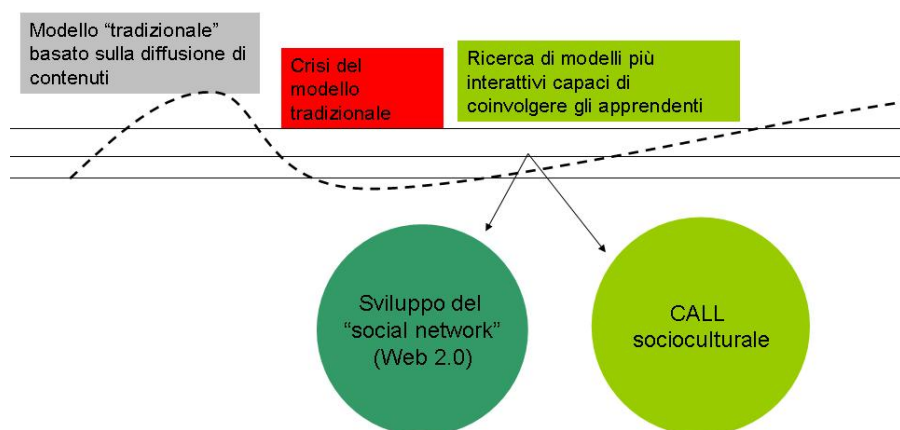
Modello “tradizionale” basato sulla diffusione di contenuti

Crisi del modello tradizionale

Ricerca di modelli più interattivi capaci di coinvolgere gli apprendenti

Sviluppo del “social network” (Web 2.0)

CALL socioculturale